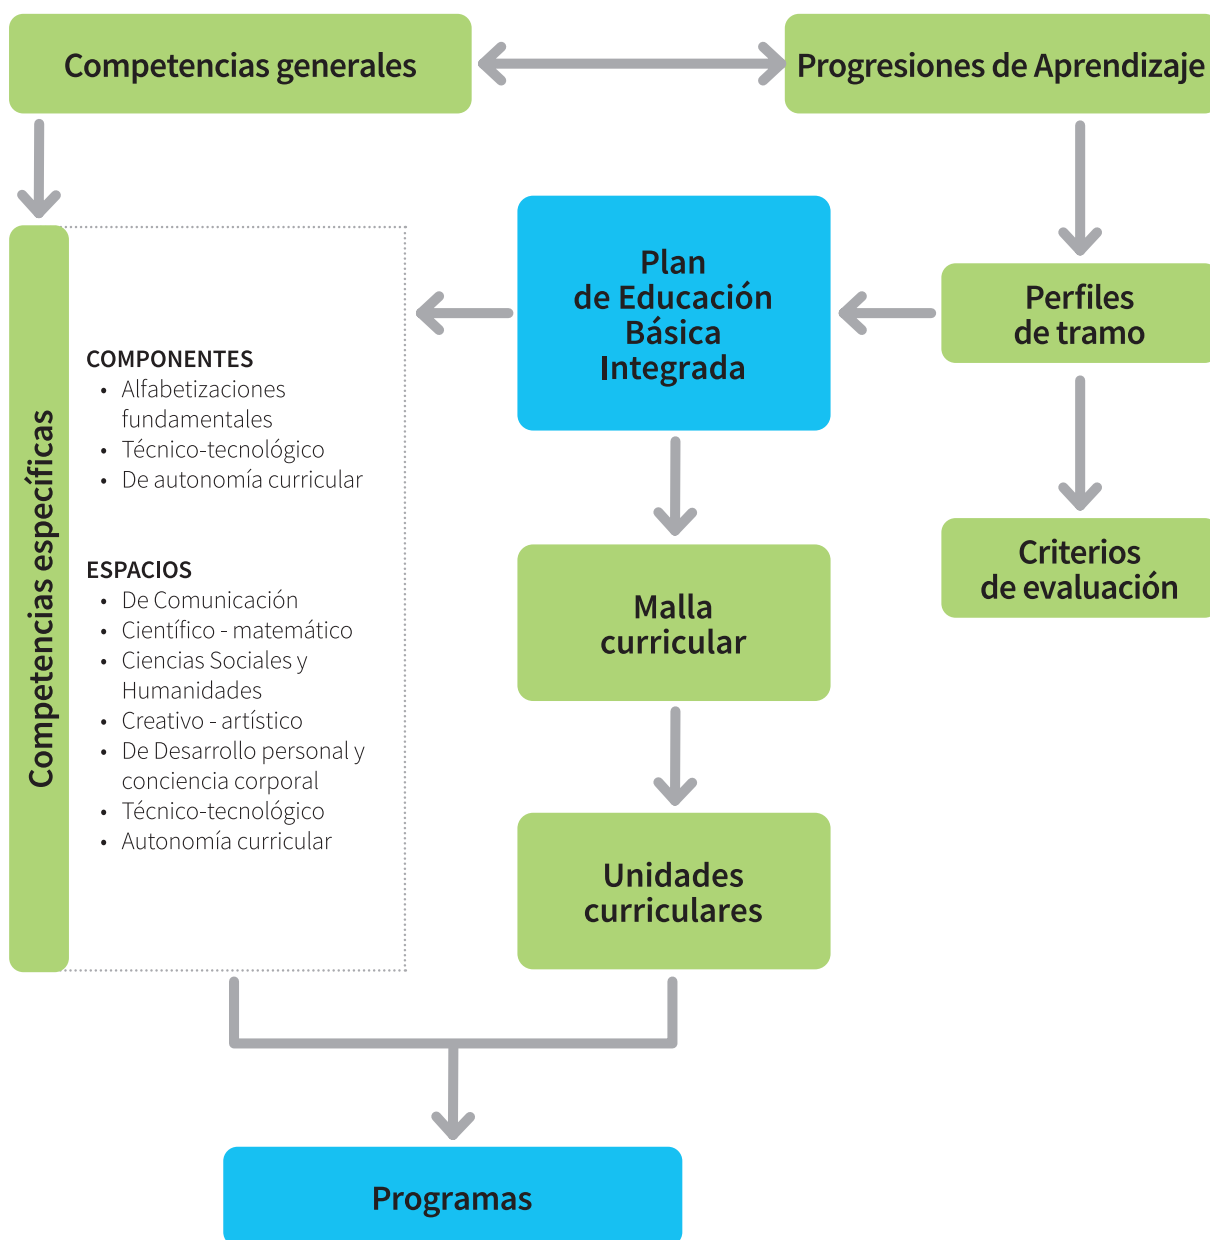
Competencias generales

Progresiones de Aprendizaje

Competencias específicas

COMPONENTES
- Alfabetizaciones fundamentales
- Técnico-tecnológico
- De autonomía curricular

ESPACIOS
- De Comunicación
- Científico - matemático
- Ciencias Sociales y Humanidades
- Creativo - artístico
- De Desarrollo personal y conciencia corporal
- Técnico-tecnológico
- Autonomía curricular

Plan de Educación Básica Integrada

Perfiles de tramo

Criterios de evaluación

Malla curricular

Unidades curriculares

Programas